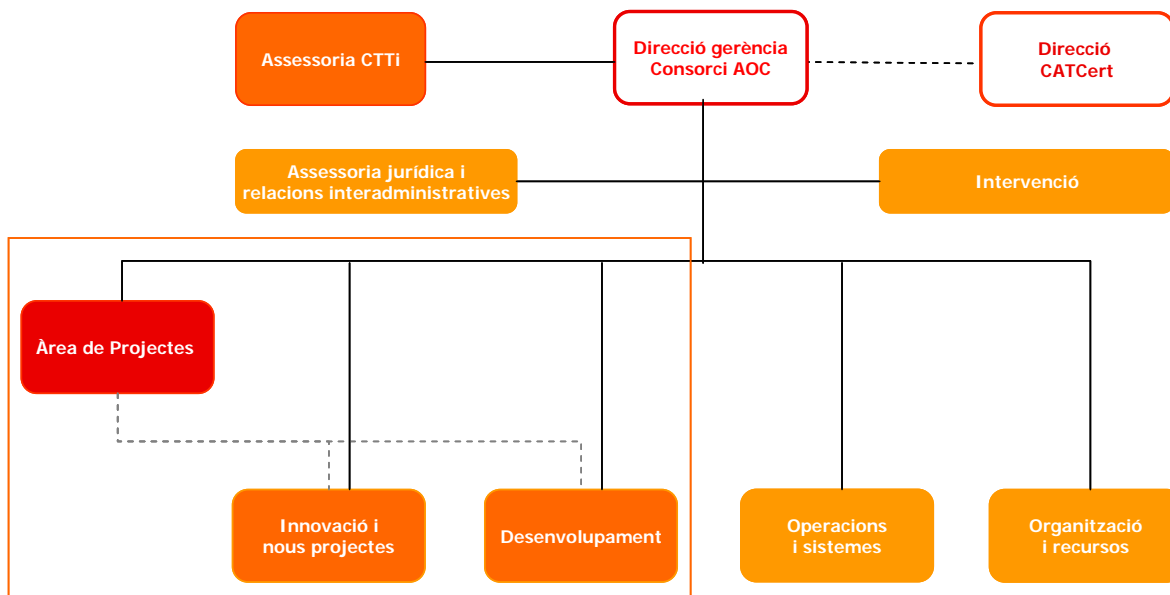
Assessoria CTTi

Direcció gerència Consorci AOC

Direcció CATCert

Assessoria jurídica i relacions interadministratives

Intervenció

Àrea de Projectes

Innovació i nous projectes

Desenvolupament

Operacions i sistemes

Organització i recursos